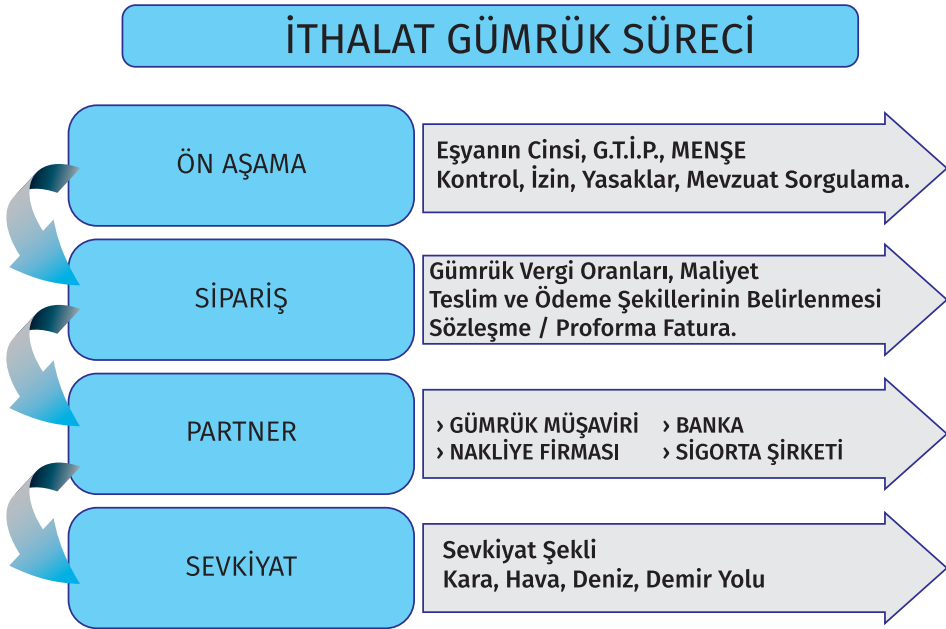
İTHALAT GÜMRÜK SÜRECİ

ÖN AŞAMA

Eşyanın Cinsi, G.T.İ.P., MENŞE
Kontrol, İzin, Yasaklar, Mevzuat Sorgulama.

SİPARİŞ

Gümrük Vergi Oranları, Maliyet
Teslim ve Ödeme Şekillerinin Belirlenmesi
Sözleşme / Proforma Fatura.

PARTNER

› GÜMRÜK MÜŞAVİRİ › BANKA
› NAKLİYE FİRMASI › SİGORTA ŞİRKETİ

SEVKİYAT

Sevkiyat Şekli
Kara, Hava, Deniz, Demir Yolu